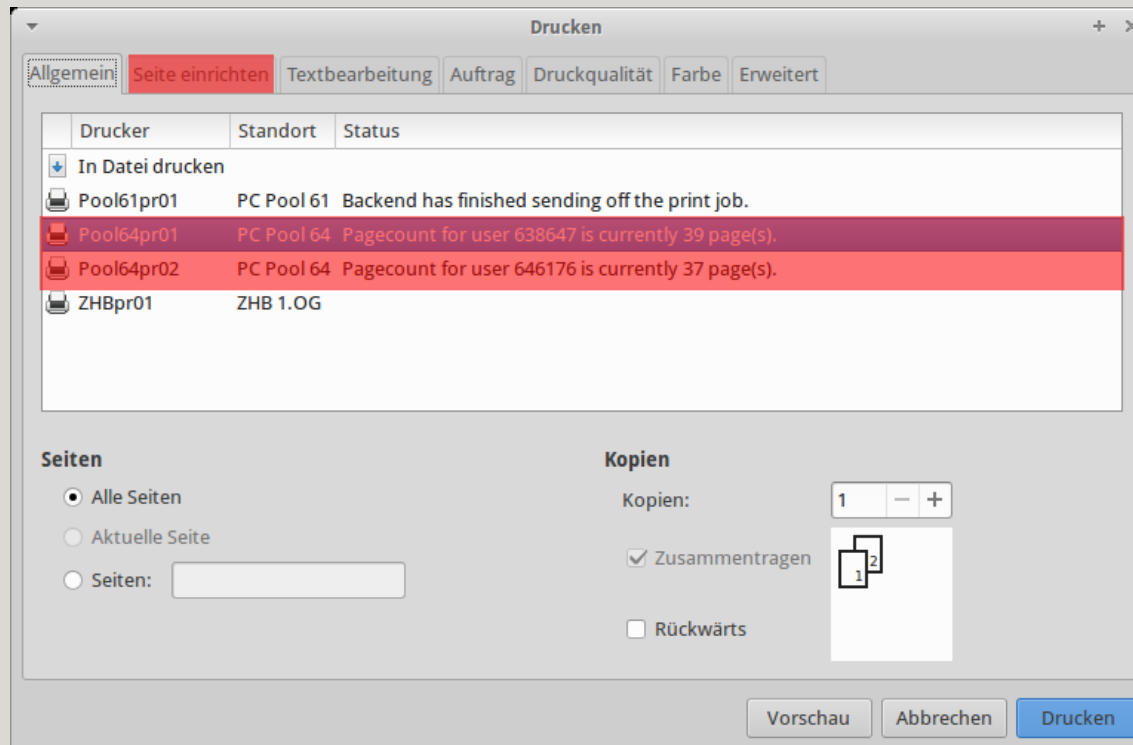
Drucken

Allgemein | Seite einrichten | Textbearbeitung | Auftrag | Druckqualität | Farbe | Erweitert

| Drucker | Standort | Status |
|---|---|---|
| In Datei drucken | | |
| Pool61pr01 | PC Pool 61 | Backend has finished sending off the print job. |
| Pool64pr01 | PC Pool 64 | Pagecount for user 638647 is currently 39 page(s). |
| Pool64pr02 | PC Pool 64 | Pagecount for user 646176 is currently 37 page(s). |
| ZHBpr01 | ZHB 1.OG | |

Seiten
Alle Seiten
Aktuelle Seite
Seiten:

Kopien
Kopien: 1 − +
Zusammentragen
2 1
Rückwärts

Vorschau Abbrechen Drucken